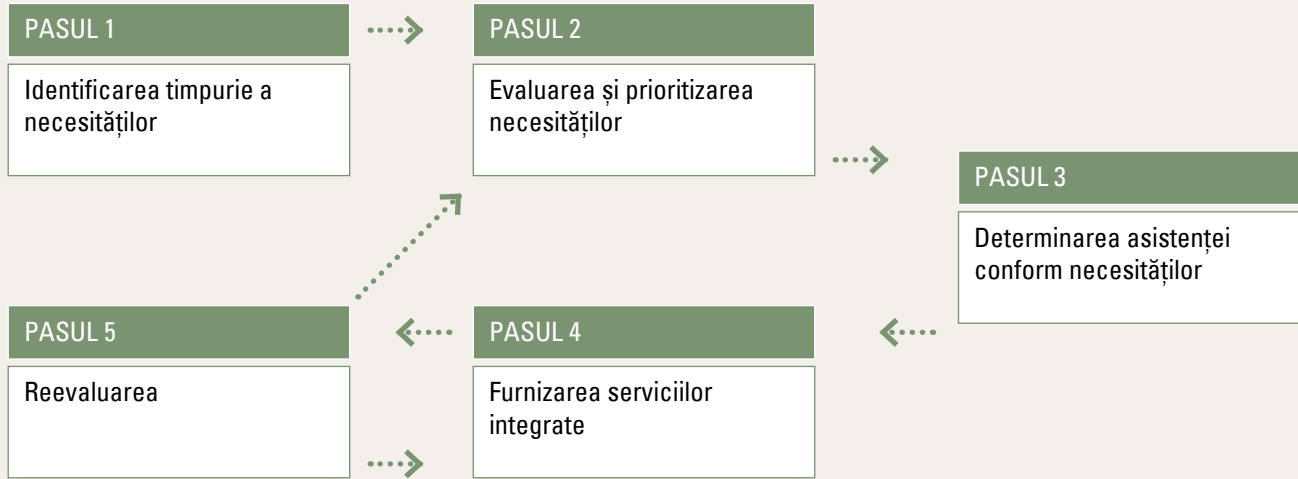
PASUL 1

Identificarea timpurie a necesităților

PASUL 2

Evaluarea și prioritizarea necesităților

PASUL 3

Determinarea asistenței conform necesităților

PASUL 4

Furnizarea serviciilor integrate

PASUL 5

Reevaluarea